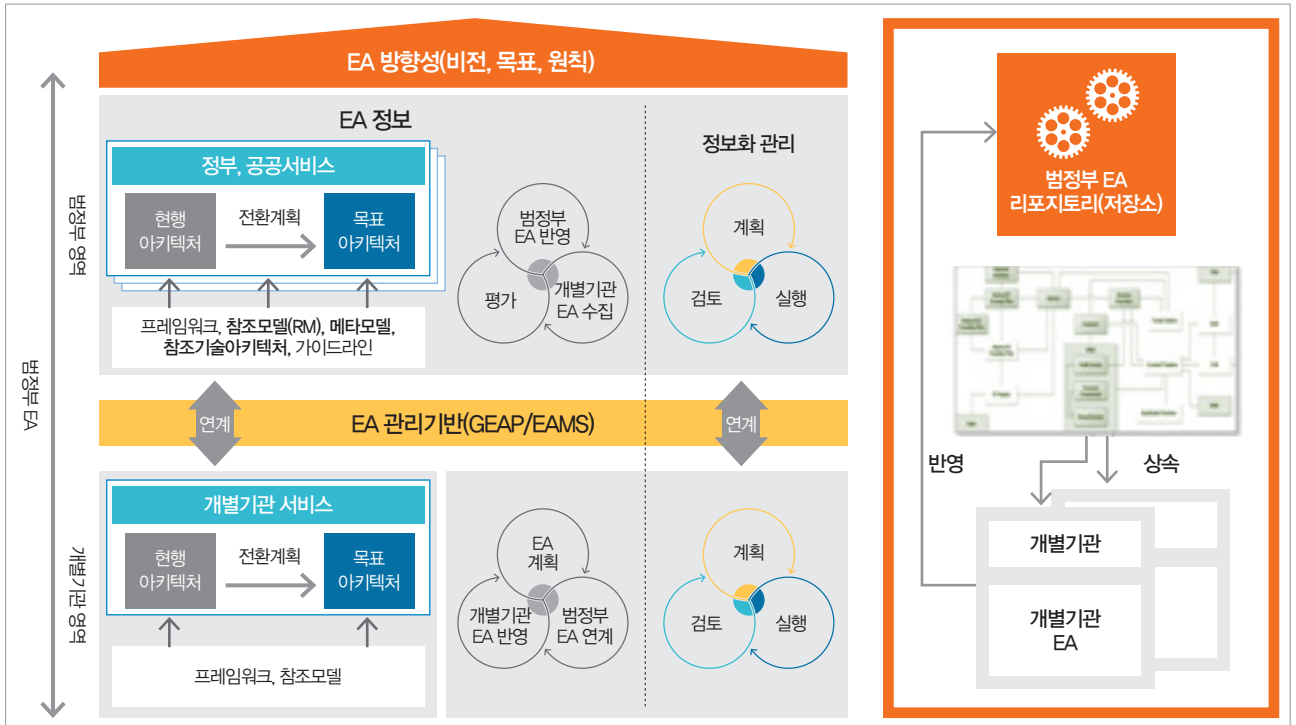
EA 방향성(비전, 목표, 원칙)

범정부 EA

범정부 영역

EA 정보

정부, 공공서비스

현행 아키텍처

전환계획

목표 아키텍처

프레임워크, 참조모델(RM), 메타모델, 참조기술아키텍처, 가이드라인

범정부 EA 반영

평가

개별기관 EA 수집

정보화 관리

계획

검토

실행

연계

EA 관리기반(GEAP/EAMS)

연계

개별기관 영역

개별기관 서비스

현행 아키텍처

전환계획

목표 아키텍처

프레임워크, 참조모델

EA 계획

개별기관 EA 반영

범정부 EA 연계

계획

검토

실행

범정부 EA 리포지토리(저장소)

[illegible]

반영

상속

개별기관

개별기관 EA